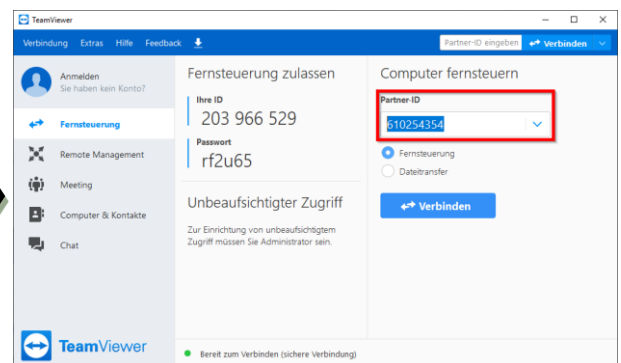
TeamViewer

Verbindung Extras Hilfe Feedback

Partner-ID eingeben Verbinden

Anmelden
Sie haben kein Konto?

Fernsteuerung

Remote Management

Meeting

Computer & Kontakte

Chat

TeamViewer

Fernsteuerung zulassen

Ihre ID
203 966 529

Passwort
rf2u65

Unbeaufsichtigter Zugriff

Zur Einrichtung von unbeaufsichtigtem Zugriff müssen Sie Administrator sein.

Computer fernsteuern

Partner-ID
610254354

Fernsteuerung

Dateitransfer

Verbinden

Bereit zum Verbinden (sichere Verbindung)